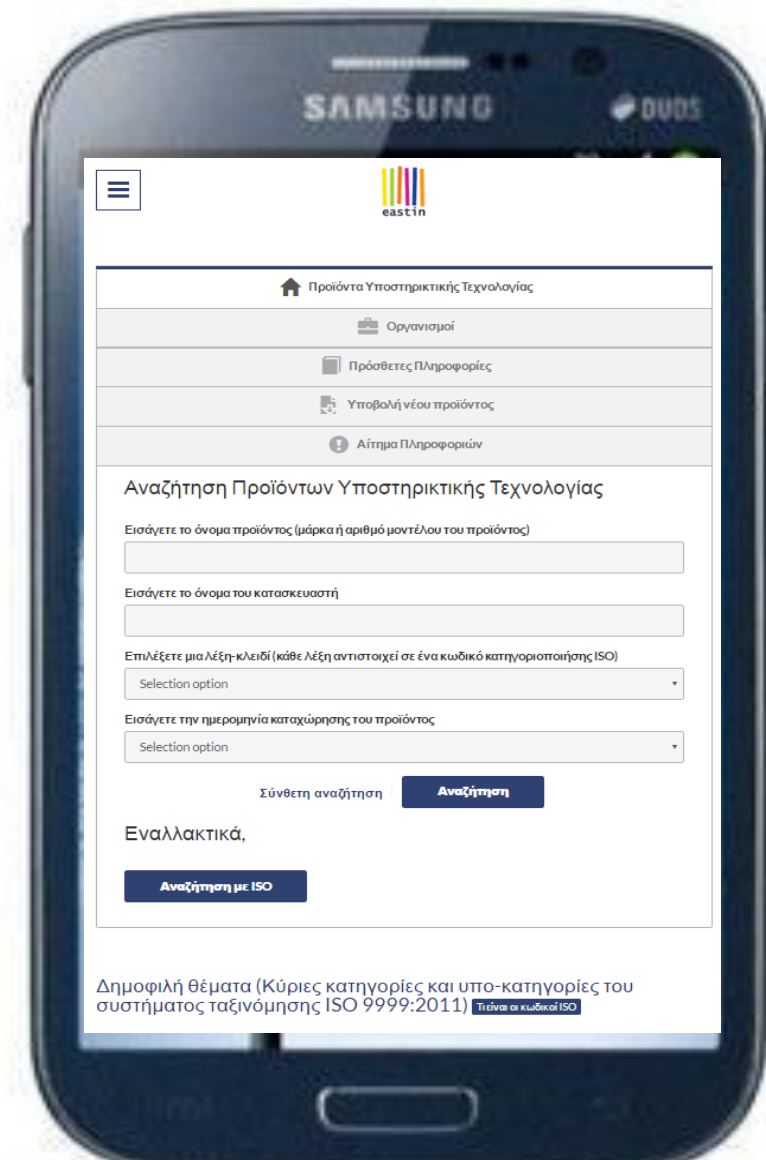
SAMSUNG

DUOS

eastin

Προϊόντα Υποστηρικτικής Τεχνολογίας

Οργανισμοί

Πρόσθετες Πληροφορίες

Υποβολή νέου προϊόντος

Αίτημα Πληροφοριών

Αναζήτηση Προϊόντων Υποστηρικτικής Τεχνολογίας

Εισάγετε το όνομα προϊόντος (μάρκα ή αριθμό μοντέλου του προϊόντος)

Εισάγετε το όνομα του κατασκευαστή

Επιλέξετε μια λέξη-κλειδί (κάθε λέξη αντιστοιχεί σε ένα κωδικό κατηγοριοποίησης ISO)

Selection option

Εισάγετε την ημερομηνία καταχώρησης του προϊόντος

Selection option

Σύνθετη αναζήτηση

Αναζήτηση

Εναλλακτικά,

Αναζήτηση με ISO

Δημοφιλή θέματα (Κύριες κατηγορίες και υπο-κατηγορίες του συστήματος ταξινόμησης ISO 9999:2011) Τι είναι οι κωδικοί ISO